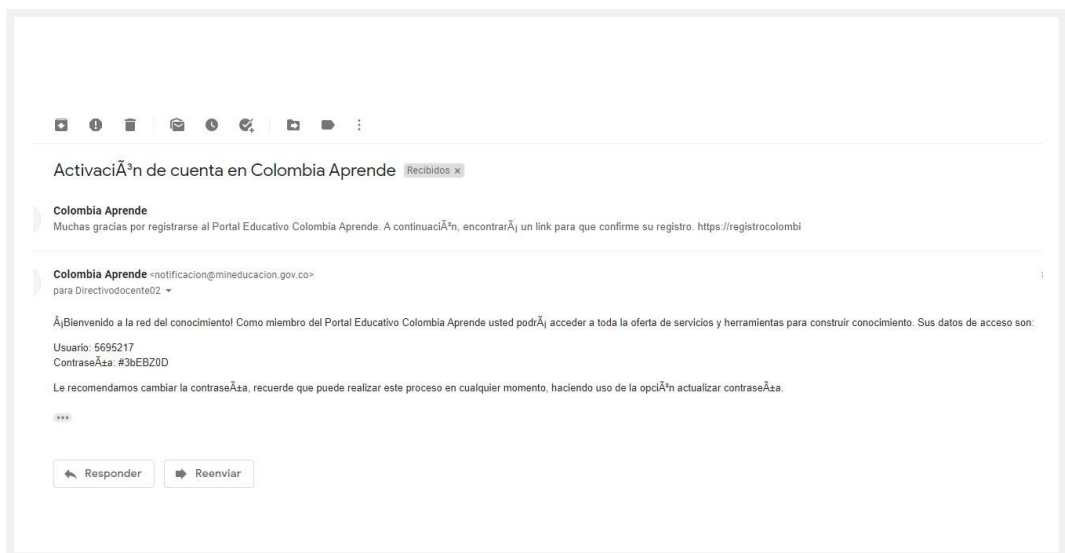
ActivaciÃ³n de cuenta en Colombia Aprende Recibidos ×

Colombia Aprende
Muchas gracias por registrarse al Portal Educativo Colombia Aprende. A continuaciÃ³n, encontrarÃ¡ un link para que confirme su registro. https://registrocolombi

Colombia Aprende <notificacion@mineducacion.gov.co>
para Directivodocente02

Â¡Bienvenido a la red del conocimiento! Como miembro del Portal Educativo Colombia Aprende usted podrÃ¡ acceder a toda la oferta de servicios y herramientas para construir conocimiento. Sus datos de acceso son:

Usuario: 5695217
ContraseÃ±a: #3bEBZ0D

Le recomendamos cambiar la contraseÃ±a, recuerde que puede realizar este proceso en cualquier momento, haciendo uso de la opciÃ³n actualizar contraseÃ±a.

Responder Reenviar